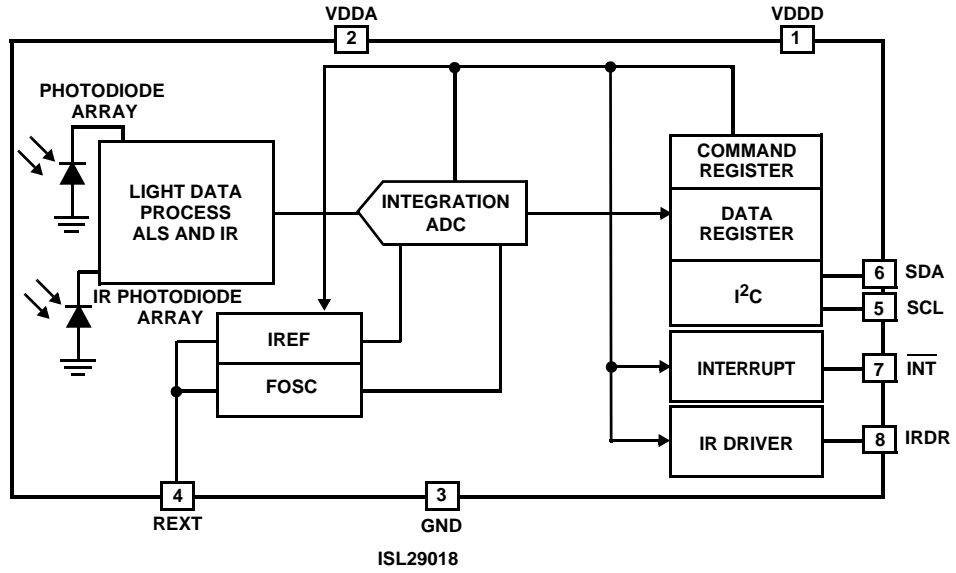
VDDA
2
VDDD
1
PHOTODIODE ARRAY
LIGHT DATA PROCESS ALS AND IR
INTEGRATION ADC
COMMAND REGISTER
DATA REGISTER
$I^2C$
6 SDA
5 SCL
IR PHOTODIODE ARRAY
IREF
FOSC
INTERRUPT
7 $\overline{INT}$
IR DRIVER
8 IRDR
4
REXT
3
GND
ISL29018